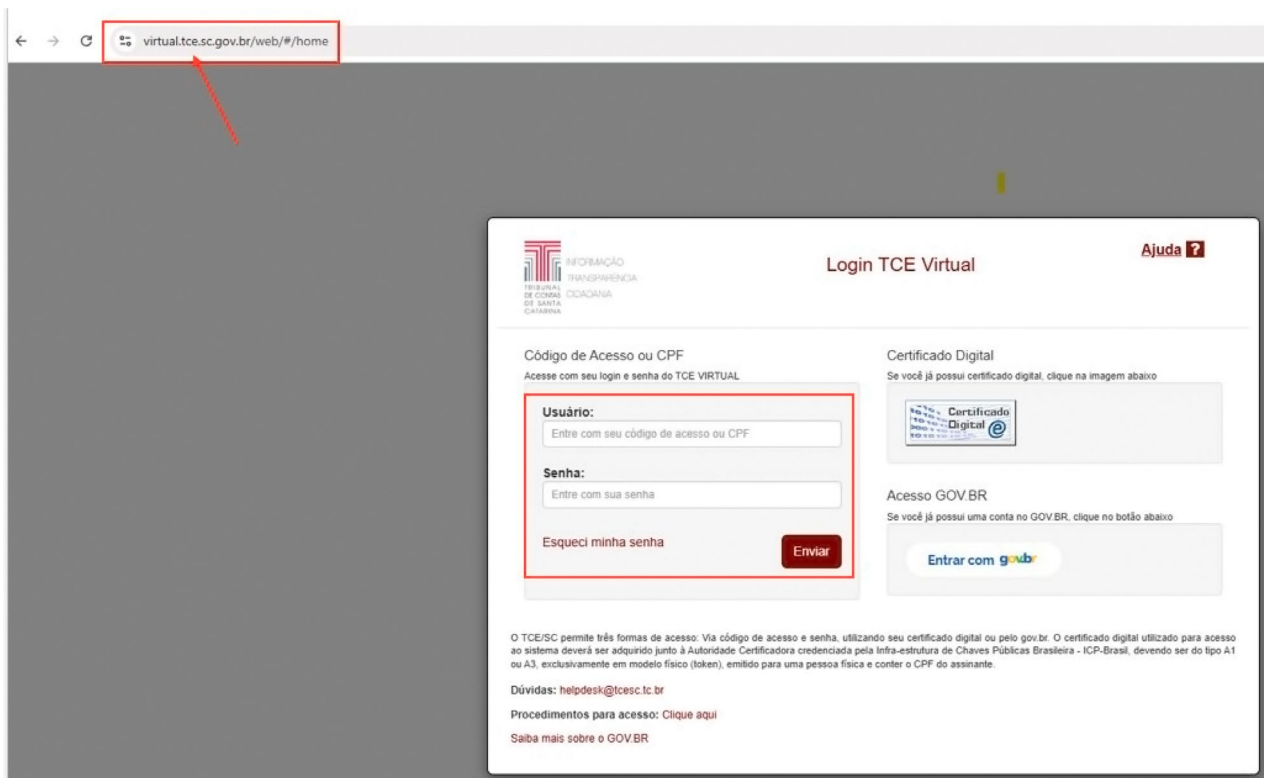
virtual.tce.sc.gov.br/web/#/home

TRIBUNAL DE CONTAS DE SANTA CATARINA
INFORMAÇÃO
TRANSPARÊNCIA
CIDADANIA

Login TCE Virtual

Ajuda ?

Código de Acesso ou CPF
Acesse com seu login e senha do TCE VIRTUAL

Usuário:
Entre com seu código de acesso ou CPF

Senha:
Entre com sua senha

Esqueci minha senha

Enviar

Certificado Digital
Se você já possui certificado digital, clique na imagem abaixo

Certificado Digital

Acesso GOV.BR
Se você já possui uma conta no GOV.BR, clique no botão abaixo

Entrar com gov.br

O TCE/SC permite três formas de acesso: Via código de acesso e senha, utilizando seu certificado digital ou pelo gov.br. O certificado digital utilizado para acesso ao sistema deverá ser adquirido junto à Autoridade Certificadora credenciada pela Infra-estrutura de Chaves Públicas Brasileira - ICP-Brasil, devendo ser do tipo A1 ou A3, exclusivamente em modelo físico (token), emitido para uma pessoa física e conter o CPF do assinante.

Dúvidas: helpdesk@tcesc.tc.br

Procedimentos para acesso: Clique aqui

Saiba mais sobre o GOV.BR